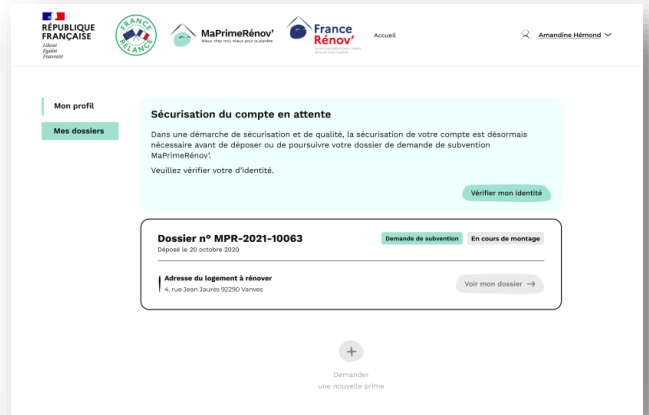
RÉPUBLIQUE FRANÇAISE
Liberté
Égalité
Fraternité

FRANCE RELANCE

MaPrimeRénov'
Mieux chez moi, mieux pour la planète

France Rénov'
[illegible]

Accueil

Amandine Hémond

Mon profil

Mes dossiers

Sécurisation du compte en attente

Dans une démarche de sécurisation et de qualité, la sécurisation de votre compte est désormais nécessaire avant de déposer ou de poursuivre votre dossier de demande de subvention MaPrimeRénov'.

Veuillez vérifier votre d'identité.

Vérifier mon identité

Dossier n° MPR-2021-10063

Déposé le 20 octobre 2020

Demande de subvention

En cours de montage

Adresse du logement à rénover

4, rue Jean Jaurès 92290 Vanves

Voir mon dossier →

+

Demander
une nouvelle prime